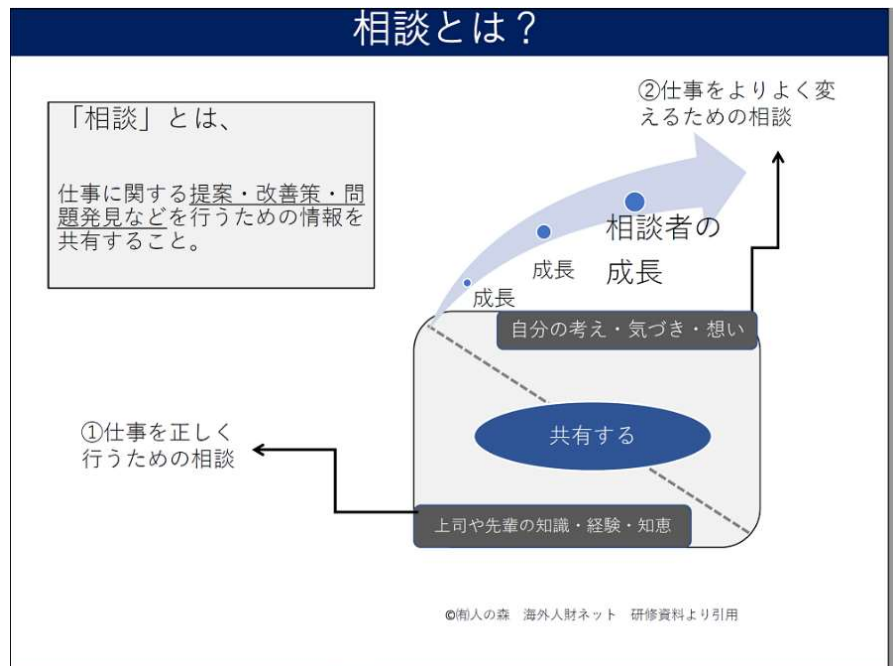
相談とは？

「相談」とは、

仕事に関する提案・改善策・問題発見などを行うための情報を共有すること。

②仕事をよりよく変えるための相談

成長

成長

相談者の
成長

自分の考え・気づき・想い

共有する

①仕事を正しく行うための相談

上司や先輩の知識・経験・知恵

©㈱人の森　海外人財ネット　研修資料より引用